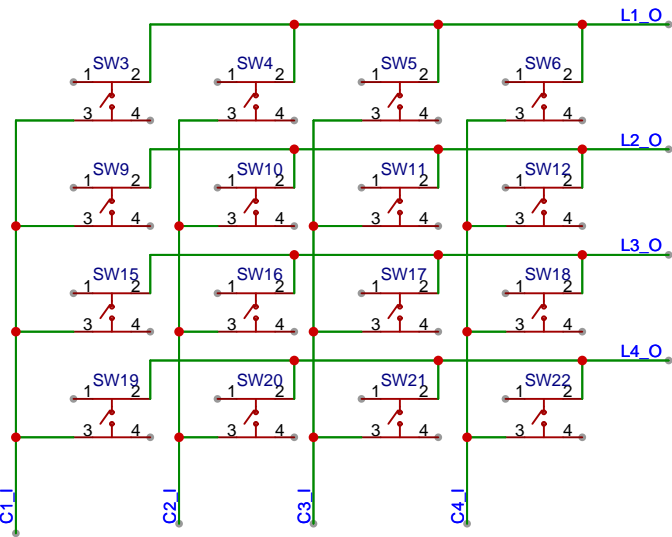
L1_O

SW3
1 2
3 4

SW4
1 2
3 4

SW5
1 2
3 4

SW6
1 2
3 4

L2_O

SW9
1 2
3 4

SW10
1 2
3 4

SW11
1 2
3 4

SW12
1 2
3 4

L3_O

SW15
1 2
3 4

SW16
1 2
3 4

SW17
1 2
3 4

SW18
1 2
3 4

L4_O

SW19
1 2
3 4

SW20
1 2
3 4

SW21
1 2
3 4

SW22
1 2
3 4

C1_I

C2_I

C3_I

C4_I